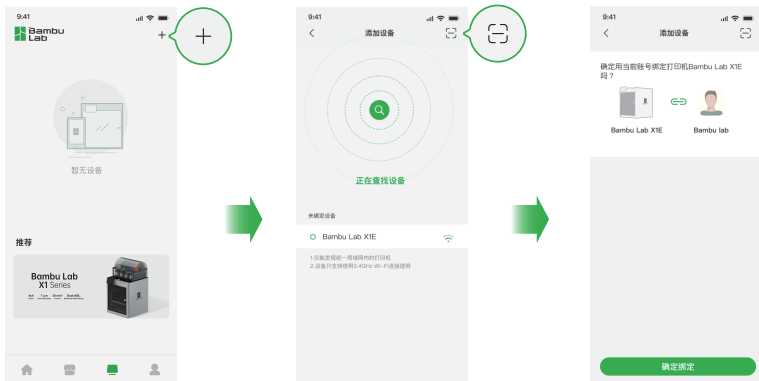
9:41

Bambu Lab

+

暂无设备

推荐

Bambu Lab
X1 Series

9:41

添加设备

正在查找设备

未绑定设备

Bambu Lab X1E

1.仅能发现同一局域网内的打印机
2.设备只支持使用2.4GHz Wi-Fi连接使用

9:41

添加设备

确定用当前账号绑定打印机Bambu Lab X1E吗？

Bambu Lab X1E

Bambu lab

确定绑定